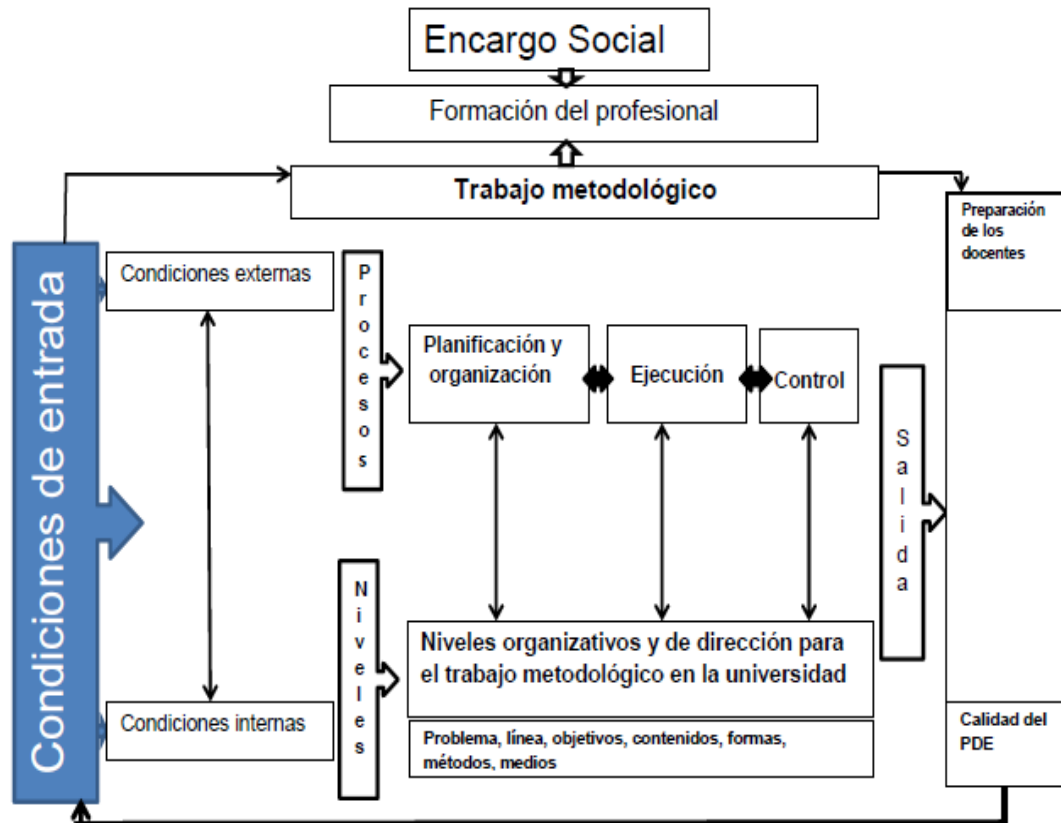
Encargo Social

Formación del profesional

Trabajo metodológico

Condiciones de entrada

Condiciones externas

Procesos

Planificación y organización

Ejecución

Control

Salida

Preparación de los docentes

Niveles

Niveles organizativos y de dirección para el trabajo metodológico en la universidad

Problema, línea, objetivos, contenidos, formas, métodos, medios

Condiciones internas

Calidad del PDE